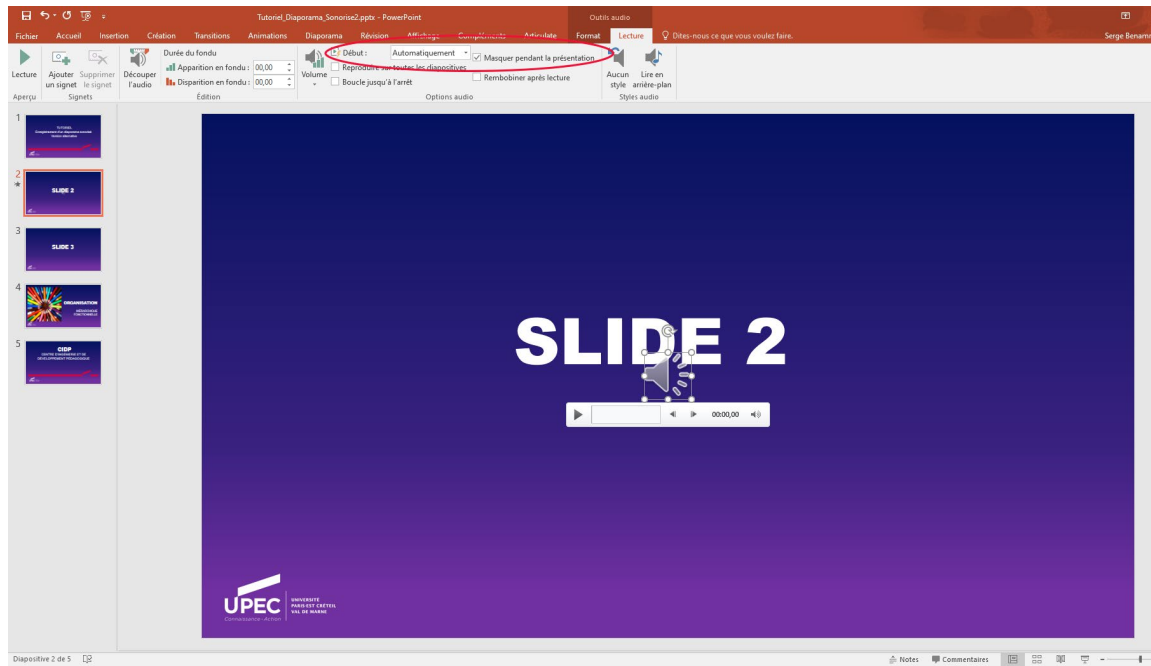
Tutoriel_Diaporama_Sonorise2.pptx - PowerPoint

Outils audio

Fichier Accueil Insertion Création Transitions Animations Diaporama Révision Affichage Compléments Articulate Format Lecture Dites-nous ce que vous voulez faire. Serge Benamr

Lecture
Aperçu

Ajouter un signet
Supprimer le signet
Signets

Découper l'audio
Durée du fondu
Apparition en fondu : 00,00
Disparition en fondu : 00,00
Édition

Volume
Début : Automatiquement
Reproduire sur toutes les diapositives
Boucle jusqu'à l'arrêt
Masquer pendant la présentation
Rembobiner après lecture
Options audio

Aucun style
Lire en arrière-plan
Styles audio

1
TUTORIEL

2
SLIDE 2

3
SLIDE 3

4
ORGANISATION

5
CIDP
CENTRE D'INGÉNIERIE ET DE DÉVELOPPEMENT PÉDAGOGIQUE

SLIDE 2

00:00,00

UPEC
Connaissance · Action
UNIVERSITÉ PARIS-EST CRÉTEIL VAL DE MARNE

Diapositive 2 de 5

Notes Commentaires